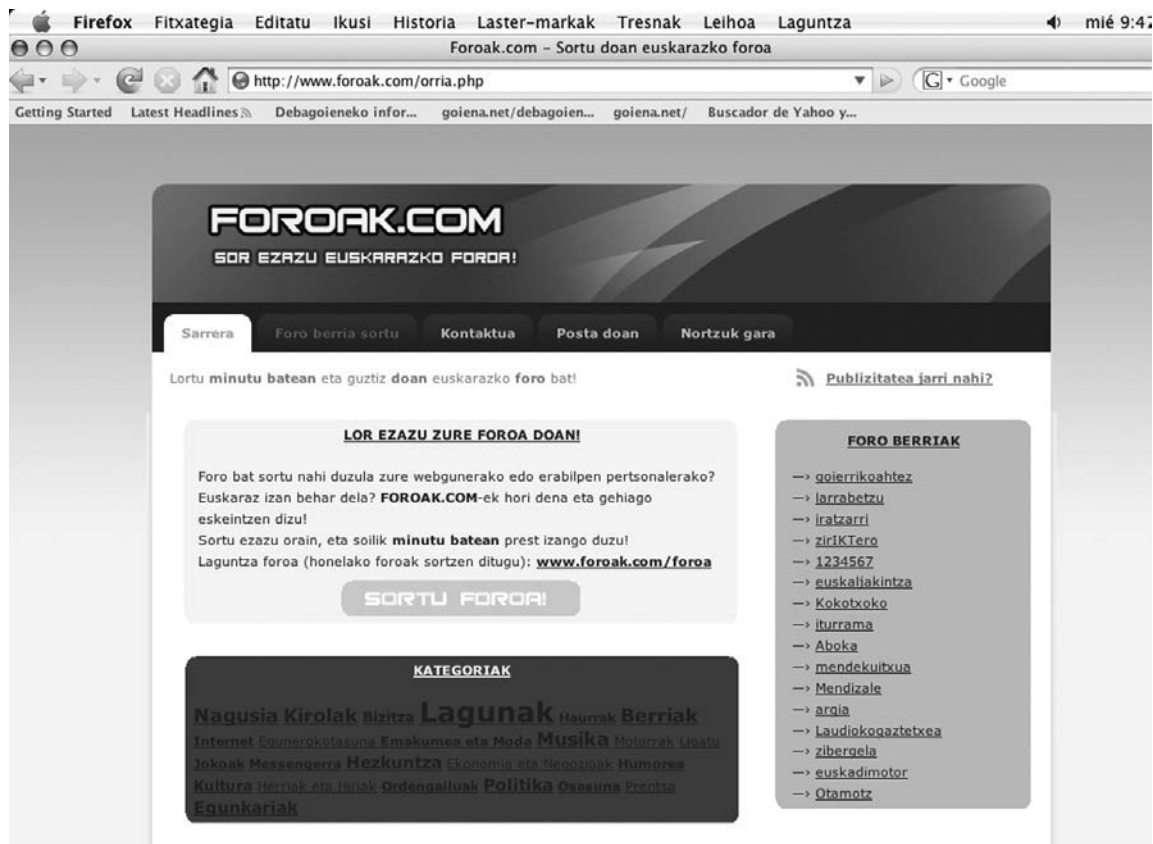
Firefox Fitxategia Editatu Ikusi Historia Laster-markak Tresnak Leihoa Laguntza mié 9:42

Foroak.com - Sortu doan euskarazko foroa

http://www.foroak.com/orria.php

Google

Getting Started Latest Headlines Debagoieneko infor... goiena.net/debagoien... goiena.net/ Buscador de Yahoo y...

FOROAK.COM

SOR EZAZU EUSKARAZKO FOROA!

Sarrera Foro berria sortu Kontaktua Posta doan Nortzuk gara

Lortu minutu batean eta guztiz doan euskarazko foro bat!

Publizitatea jarri nahi?

LOR EZAZU ZURE FOROA DOAN!

Foro bat sortu nahi duzula zure webgunerako edo erabilpen pertsonalerako? Euskaraz izan behar dela? FOROAK.COM-ek hori dena eta gehiago eskeintzen dizu!
Sortu ezazu orain, eta soilik minutu batean prest izango duzu!
Laguntza foroa (honelako foroak sortzen ditugu): www.foroak.com/foroa

SORTU FOROA!

KATEGORIAK

Nagusia Kirolak Bizitza Lagunak Haurrak Berriak Internet Egunerokotasuna Emakumea eta Moda Musika Motorrak Ligatu Jokoak Messengerra Hezkuntza Ekonomia eta Negozioak Humorea Kultura Herriak eta Hiriak Ordenagailuak Politika Osasuna Prentsa Egunkariak

FORO BERRIAK

—› goierrikoahtez
—› larrabetzu
—› iratzarri
—› zirIKTero
—› 1234567
—› euskaljakintza
—› Kokotxoko
—› iturrama
—› Aboka
—› mendekuitxua
—› Mendizale
—› argia
—› Laudiokogaztetxea
—› zibergela
—› euskadimotor
—› Otamotz